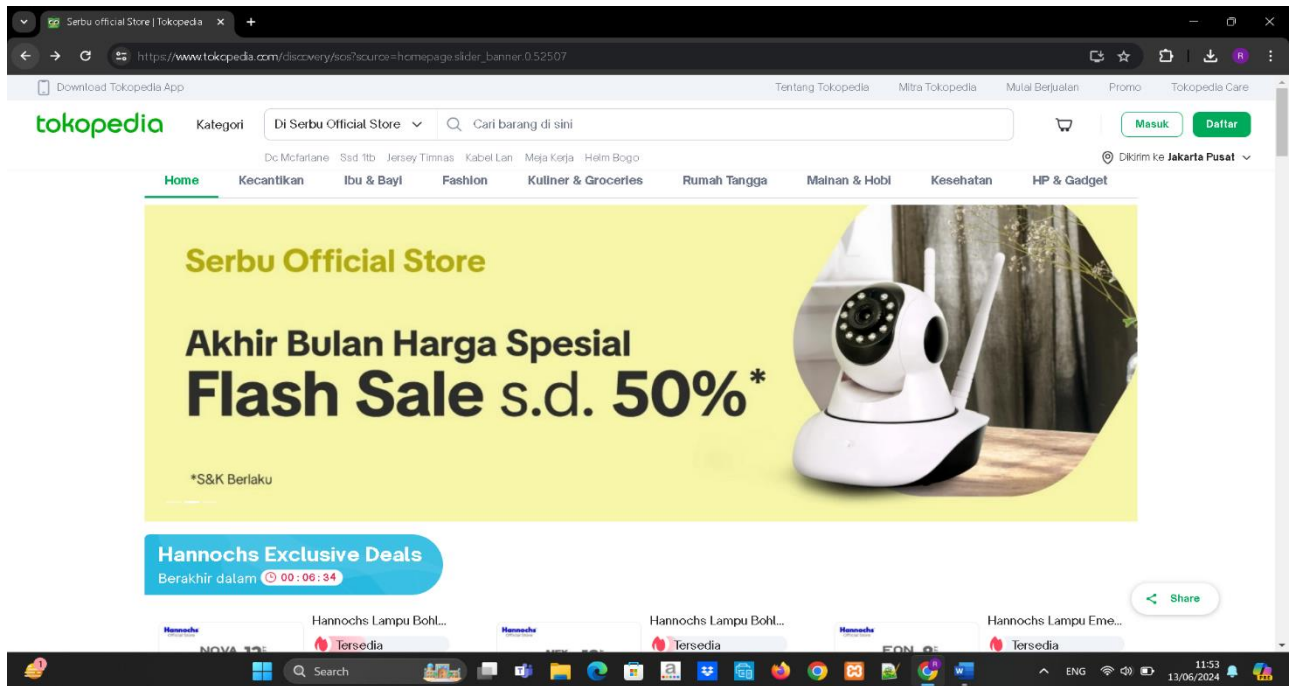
Serbu official Store | Tokopedia

https://www.tokopedia.com/discovery/sos?source=homepage.slider_banner.0.52507

Download Tokopedia App

Tentang Tokopedia Mitra Tokopedia Mulai Berjualan Promo Tokopedia Care

tokopedia Kategori Di Serbu Official Store Cari barang di sini Masuk Daftar

Dc Mcfarlane Ssd 1tb Jersey Timnas Kabel Lan Meja Kerja Helm Bogo

Dikirim ke Jakarta Pusat

Home Kecantikan Ibu & Bayi Fashion Kuliner & Groceries Rumah Tangga Mainan & Hobi Kesehatan HP & Gadget

Serbu Official Store

Akhir Bulan Harga Spesial

Flash Sale s.d. 50%*

*S&K Berlaku

Hannochs Exclusive Deals

Berakhir dalam 00 : 06 : 34

Share

Hannochs Lampu Bohl...

Tersedia

Hannochs Lampu Bohl...

Tersedia

Hannochs Lampu Eme...

Tersedia

Search

ENG

11:53
13/06/2024